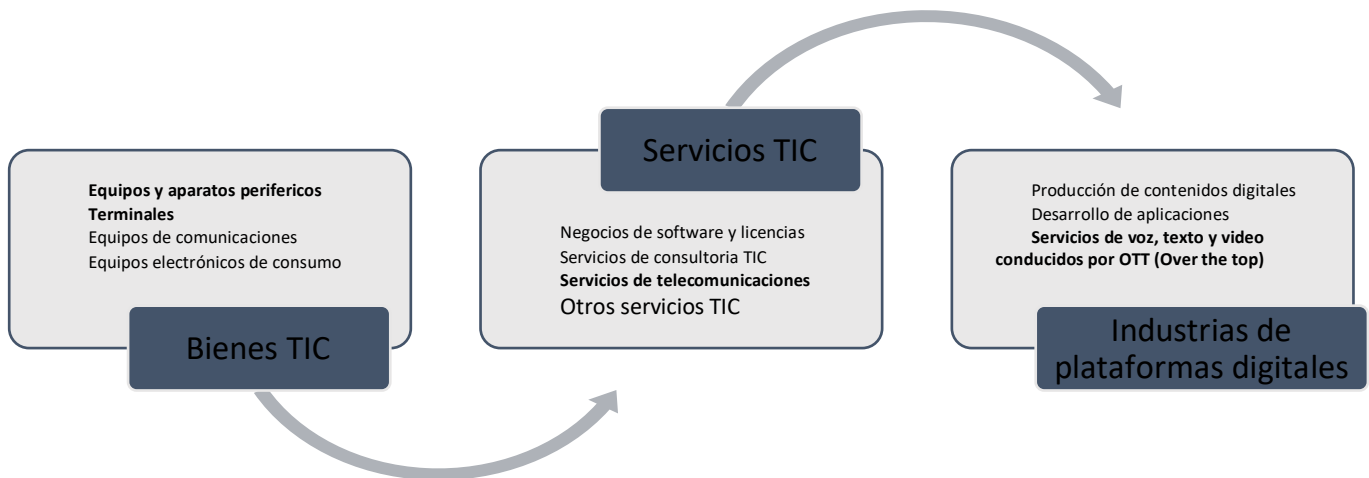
Equipos y aparatos perifericos
Terminales
Equipos de comunicaciones
Equipos electrónicos de consumo

Bienes TIC

Servicios TIC

Negocios de software y licencias
Servicios de consultoria TIC
Servicios de telecomunicaciones
Otros servicios TIC

Producción de contenidos digitales
Desarrollo de aplicaciones
Servicios de voz, texto y video conducidos por OTT (Over the top)

Industrias de plataformas digitales